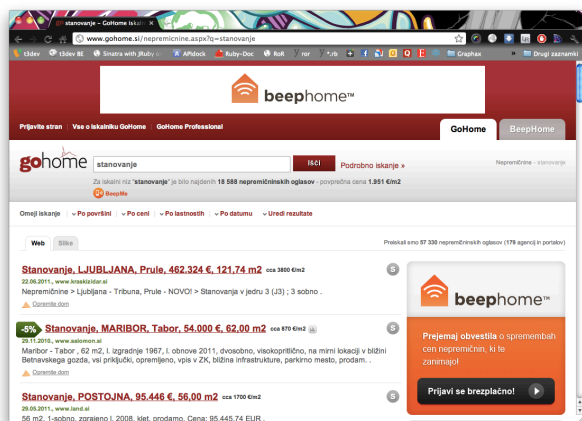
stanovanje – GoHome iskalnik

www.gohome.si/nepremicnine.aspx?q=stanovanje

t3dev t3dev BE Sinatra with JRuby APIdock Ruby-Doc RoR ror .rb Craphax Drugi zaznamki

beephome™

Prijavite stran | Vse o iskalniku GoHome | GoHome Professional

GoHome BeepHome

gohome stanovanje IŠČI Podrobno iskanje »

Nepremičnine › stanovanje

Za ključni niz "stanovanje" je bilo najdenih 18 588 nepremičninskih oglasov - povprečna cena 1.951 €/m2

BeepMe

Omeji iskanje | Po površini | Po ceni | Po lastnosti | Po datumu | Uredi rezultate

Web Slike

Preiskali smo 57 330 nepremičninskih oglasov (179 agencij in portalov)

Stanovanje, LJUBLJANA, Prule, 462.324 €, 121,74 m2 cca 3800 €/m2
22.06.2011., www.krookdizdar.si
Nepremičnine > Ljubljana - Tribuna, Prule - NOVO! > Stanovanje v jedru 3 (J3) ; 3 sobno .
Opremite dom

-5% Stanovanje, MARIBOR, Tabor, 54.000 €, 62,00 m2 cca 870 €/m2
29.11.2010., www.salomon.si
Maribor - Tabor , 62 m2, l. izgradnje 1967, l. obnove 2011, dvosobno, visokopritlično, na mirni lokaciji v bližini Betnavskega gozda, vsi priključki, opremljeno, vpis v ZK, bližina infrastrukture, parkirno mesto, prodam. .
Opremite dom

Stanovanje, POSTOJNA, 95.446 €, 56,00 m2 cca 1700 €/m2
29.05.2011., www.land.si
56 m2, 1-sobno, zgrajeno l. 2008, klet, prodamo. Cena: 95.445,74 EUR .

beephome™
Prejemaj obvestila o spremembah cen nepremičnin, ki te zanimajo!
Prijavi se brezplačno!